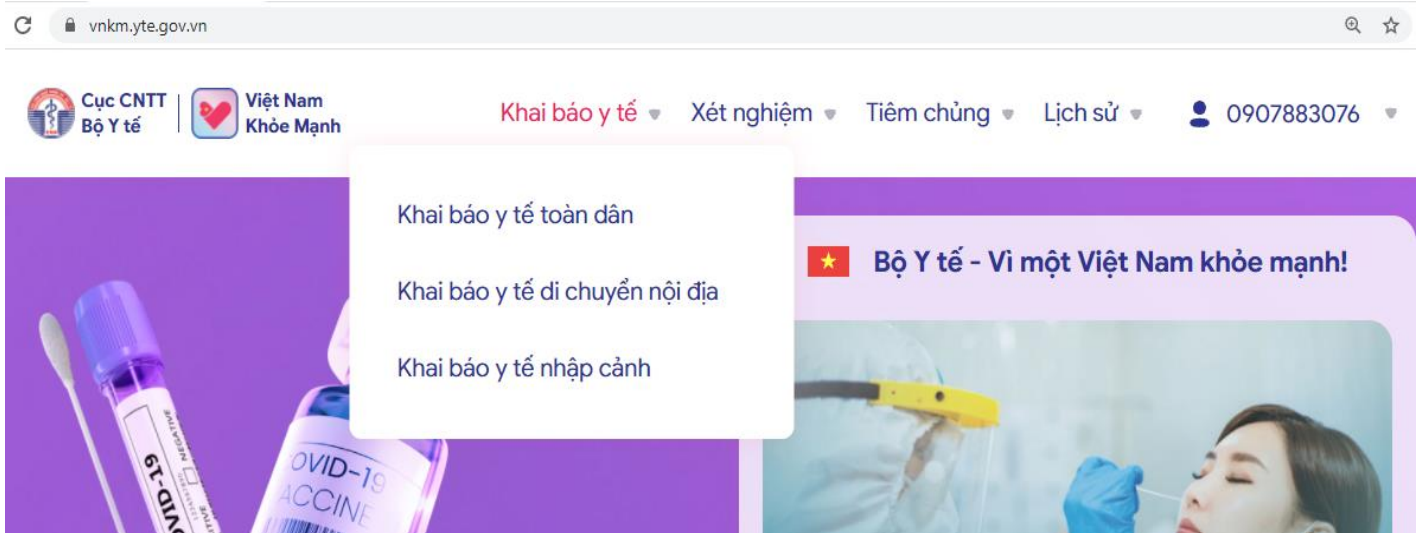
vnkm.yte.gov.vn

Cục CNTT Bộ Y tế

Việt Nam Khỏe Mạnh

Khai báo y tế Xét nghiệm Tiêm chủng Lịch sử 0907883076

Khai báo y tế toàn dân

Khai báo y tế di chuyển nội địa

Khai báo y tế nhập cảnh

Bộ Y tế - Vì một Việt Nam khỏe mạnh!

OVID-19
ACCINE

VID-19
NEGATIVE